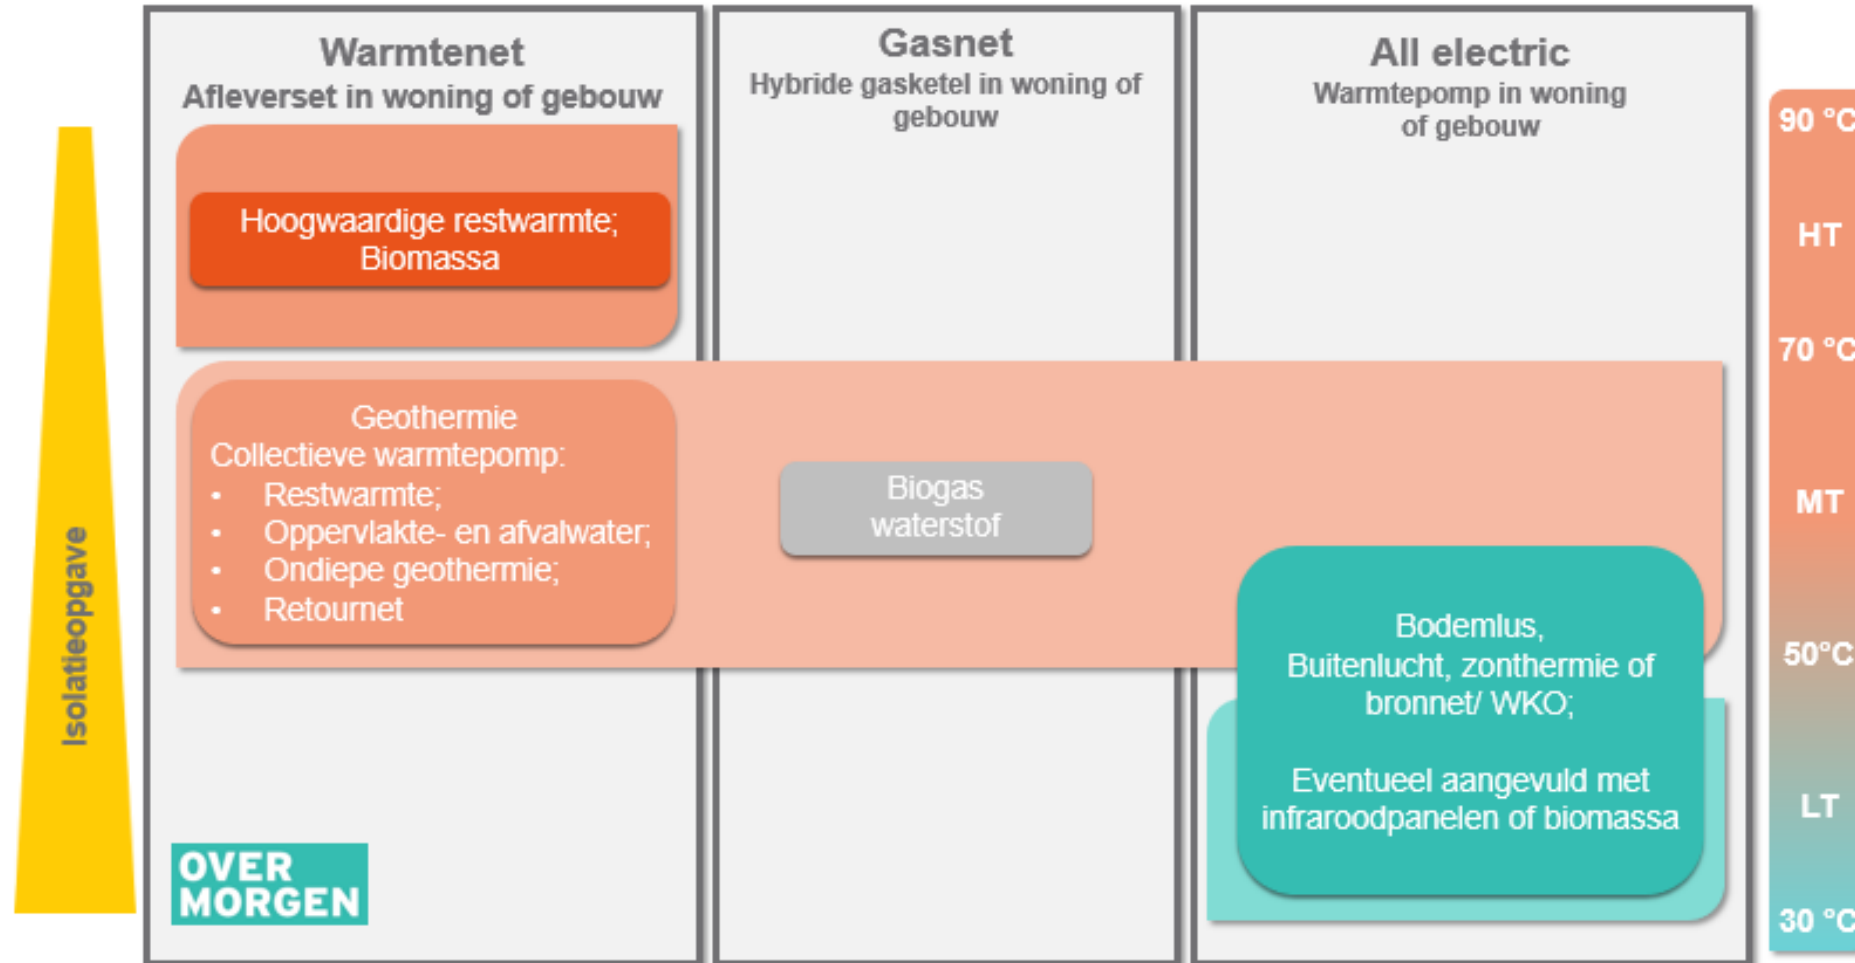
Isolatieopgave

Warmtenet
Afleverset in woning of gebouw

Gasnet
Hybride gasketel in woning of gebouw

All electric
Warmtepomp in woning of gebouw

90 °C

HT

70 °C

MT

50°C

LT

30 °C

Hoogwaardige restwarmte; Biomassa

Geothermie
Collectieve warmtepomp:
• Restwarmte;
• Oppervlakte- en afvalwater;
• Ondiepe geothermie;
• Retournet

Biogas
waterstof

Bodemlus,
Buitenlucht, zonthermie of bronnet/ WKO;

Eventueel aangevuld met infraroodpanelen of biomassa

OVER
MORGEN